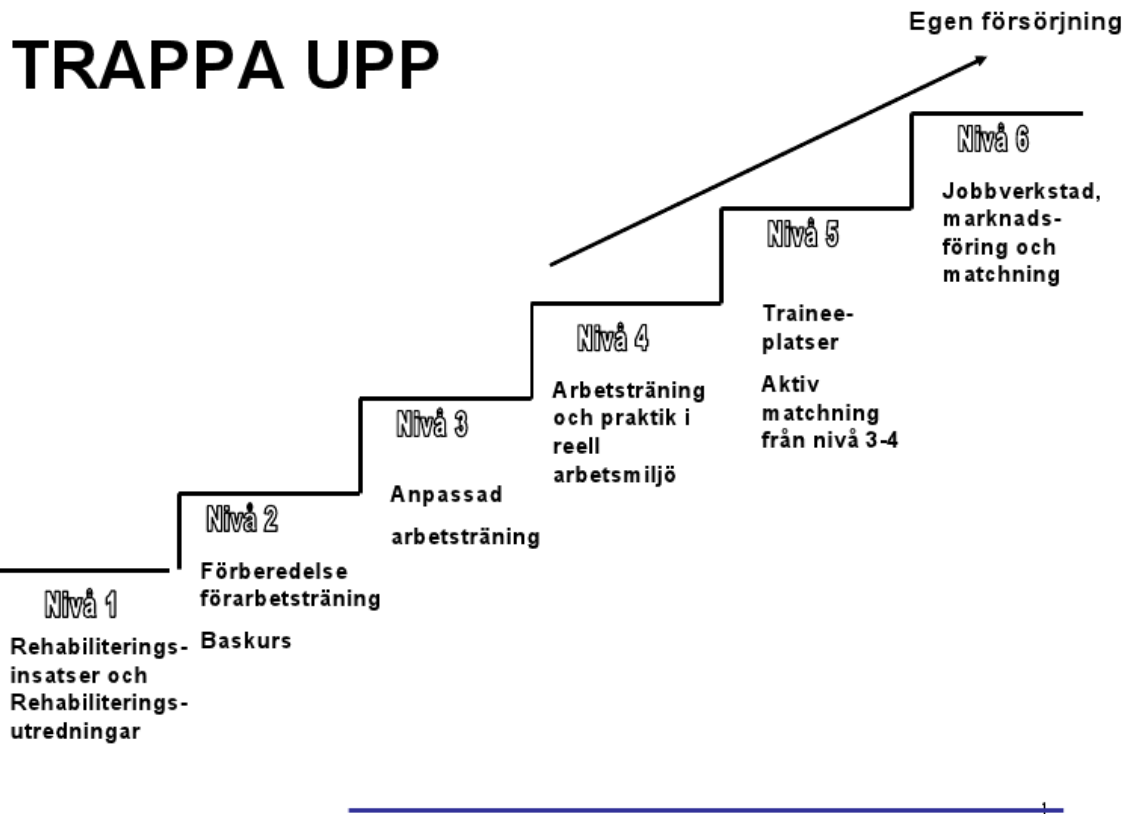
TRAPPA UPP

Egen försörjning

Nivå 1

Rehabiliterings-insatser och Rehabiliterings-utredningar

Nivå 2

Förberedelse förarbetsträning

Baskurs

Nivå 3

Anpassad

arbetsträning

Nivå 4

Arbetsträning och praktik i reell arbetsmiljö

Nivå 5

Trainee-platser

Aktiv matchning från nivå 3-4

Nivå 6

Jobbverkstad, marknads-föring och matchning

1